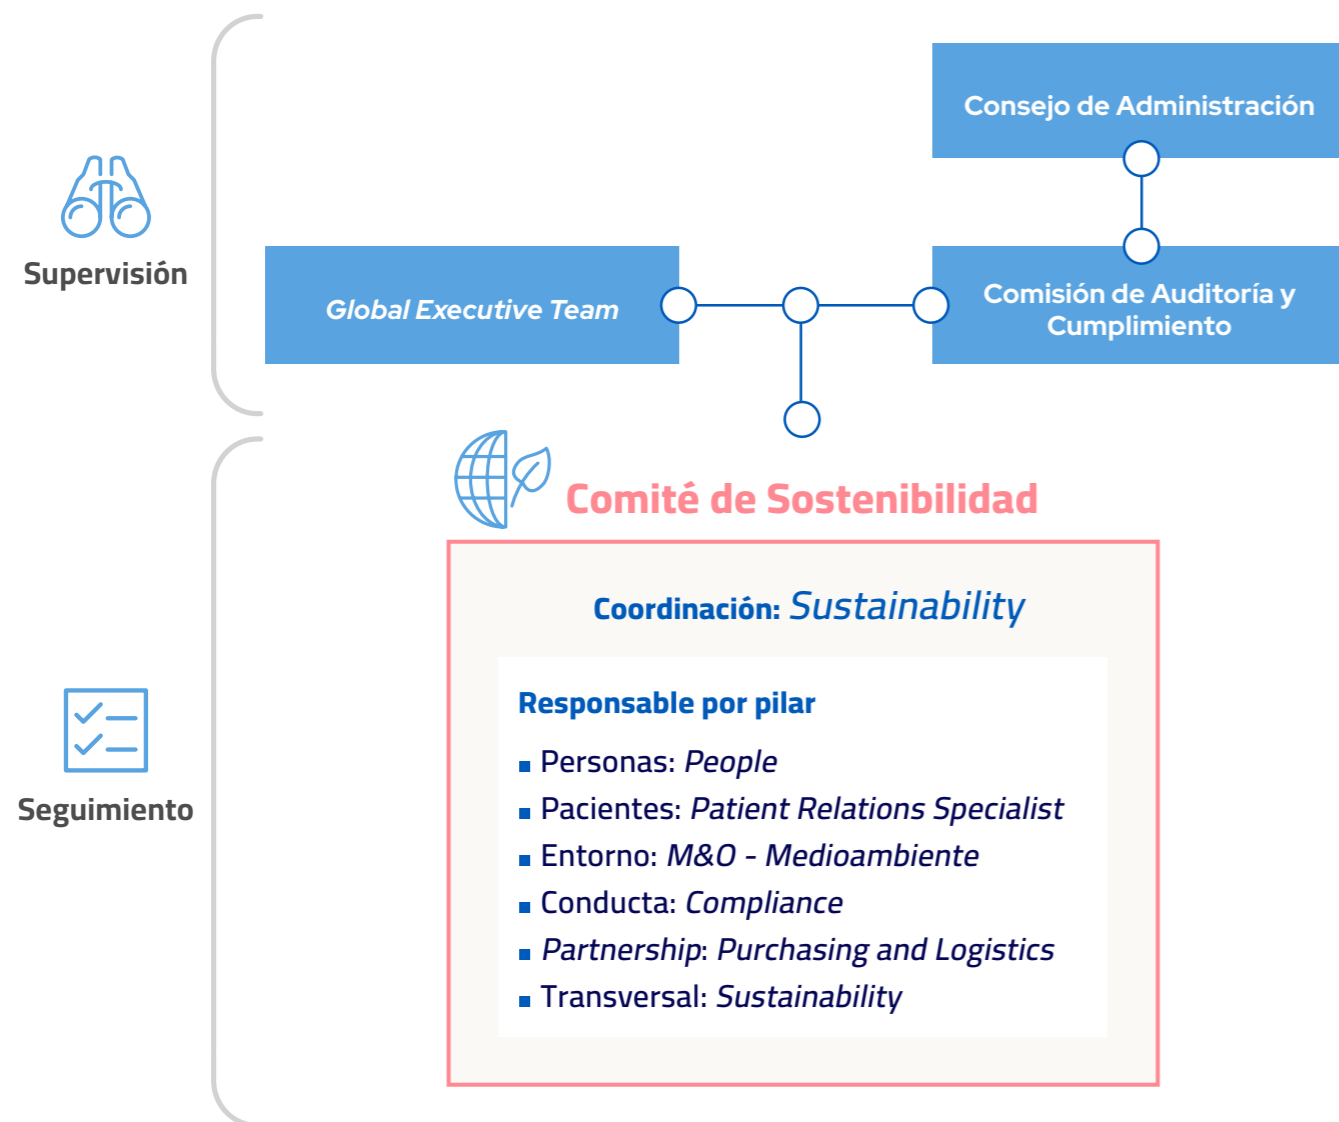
Supervisión

Consejo de Administración

Global Executive Team

Comisión de Auditoría y Cumplimiento

Seguimiento

Comité de Sostenibilidad

Coordinación: Sustainability

Responsable por pilar

- Personas: People
- Pacientes: Patient Relations Specialist
- Entorno: M&O - Medioambiente
- Conducta: Compliance
- Partnership: Purchasing and Logistics
- Transversal: Sustainability